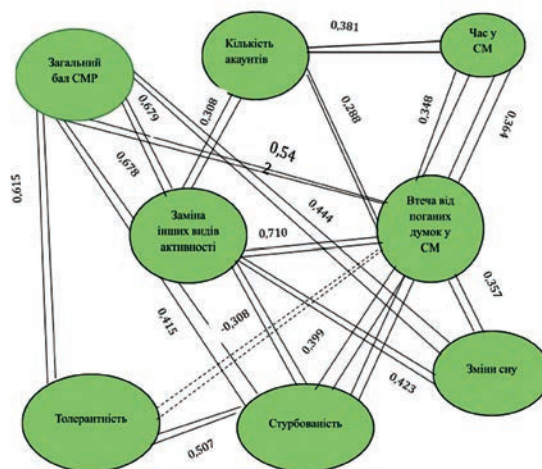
Загальний бал СМР

Кількість акаунтів

Час у СМ

0,381

0,679

0,308

0,288

0,348

0,364

0,615

0,678

0,54
2

0,444

Заміна інших видів активності

0,710

Втеча від поганих думок у СМ

0,357

0,415

-0,308

0,399

0,423

Зміни сну

Толерантність

Стурбованість

0,507